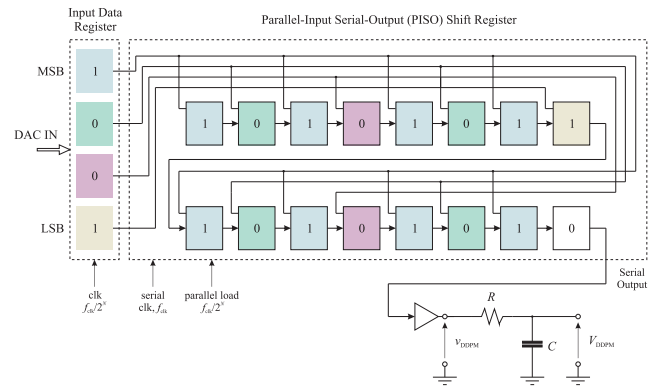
Input Data Register

Parallel-Input Serial-Output (PISO) Shift Register

MSB
1
0
DAC IN
0
LSB
1

1 0 1 0 1 0 1 1

1 0 1 0 1 0 1 0

clk $f_{clk}/2^{n}$

serial clk, $f_{clk}$

parallel load $f_{clk}/2^{n}$

Serial Output

$R$

$v_{DDPM}$

$C$

$V_{DDPM}$